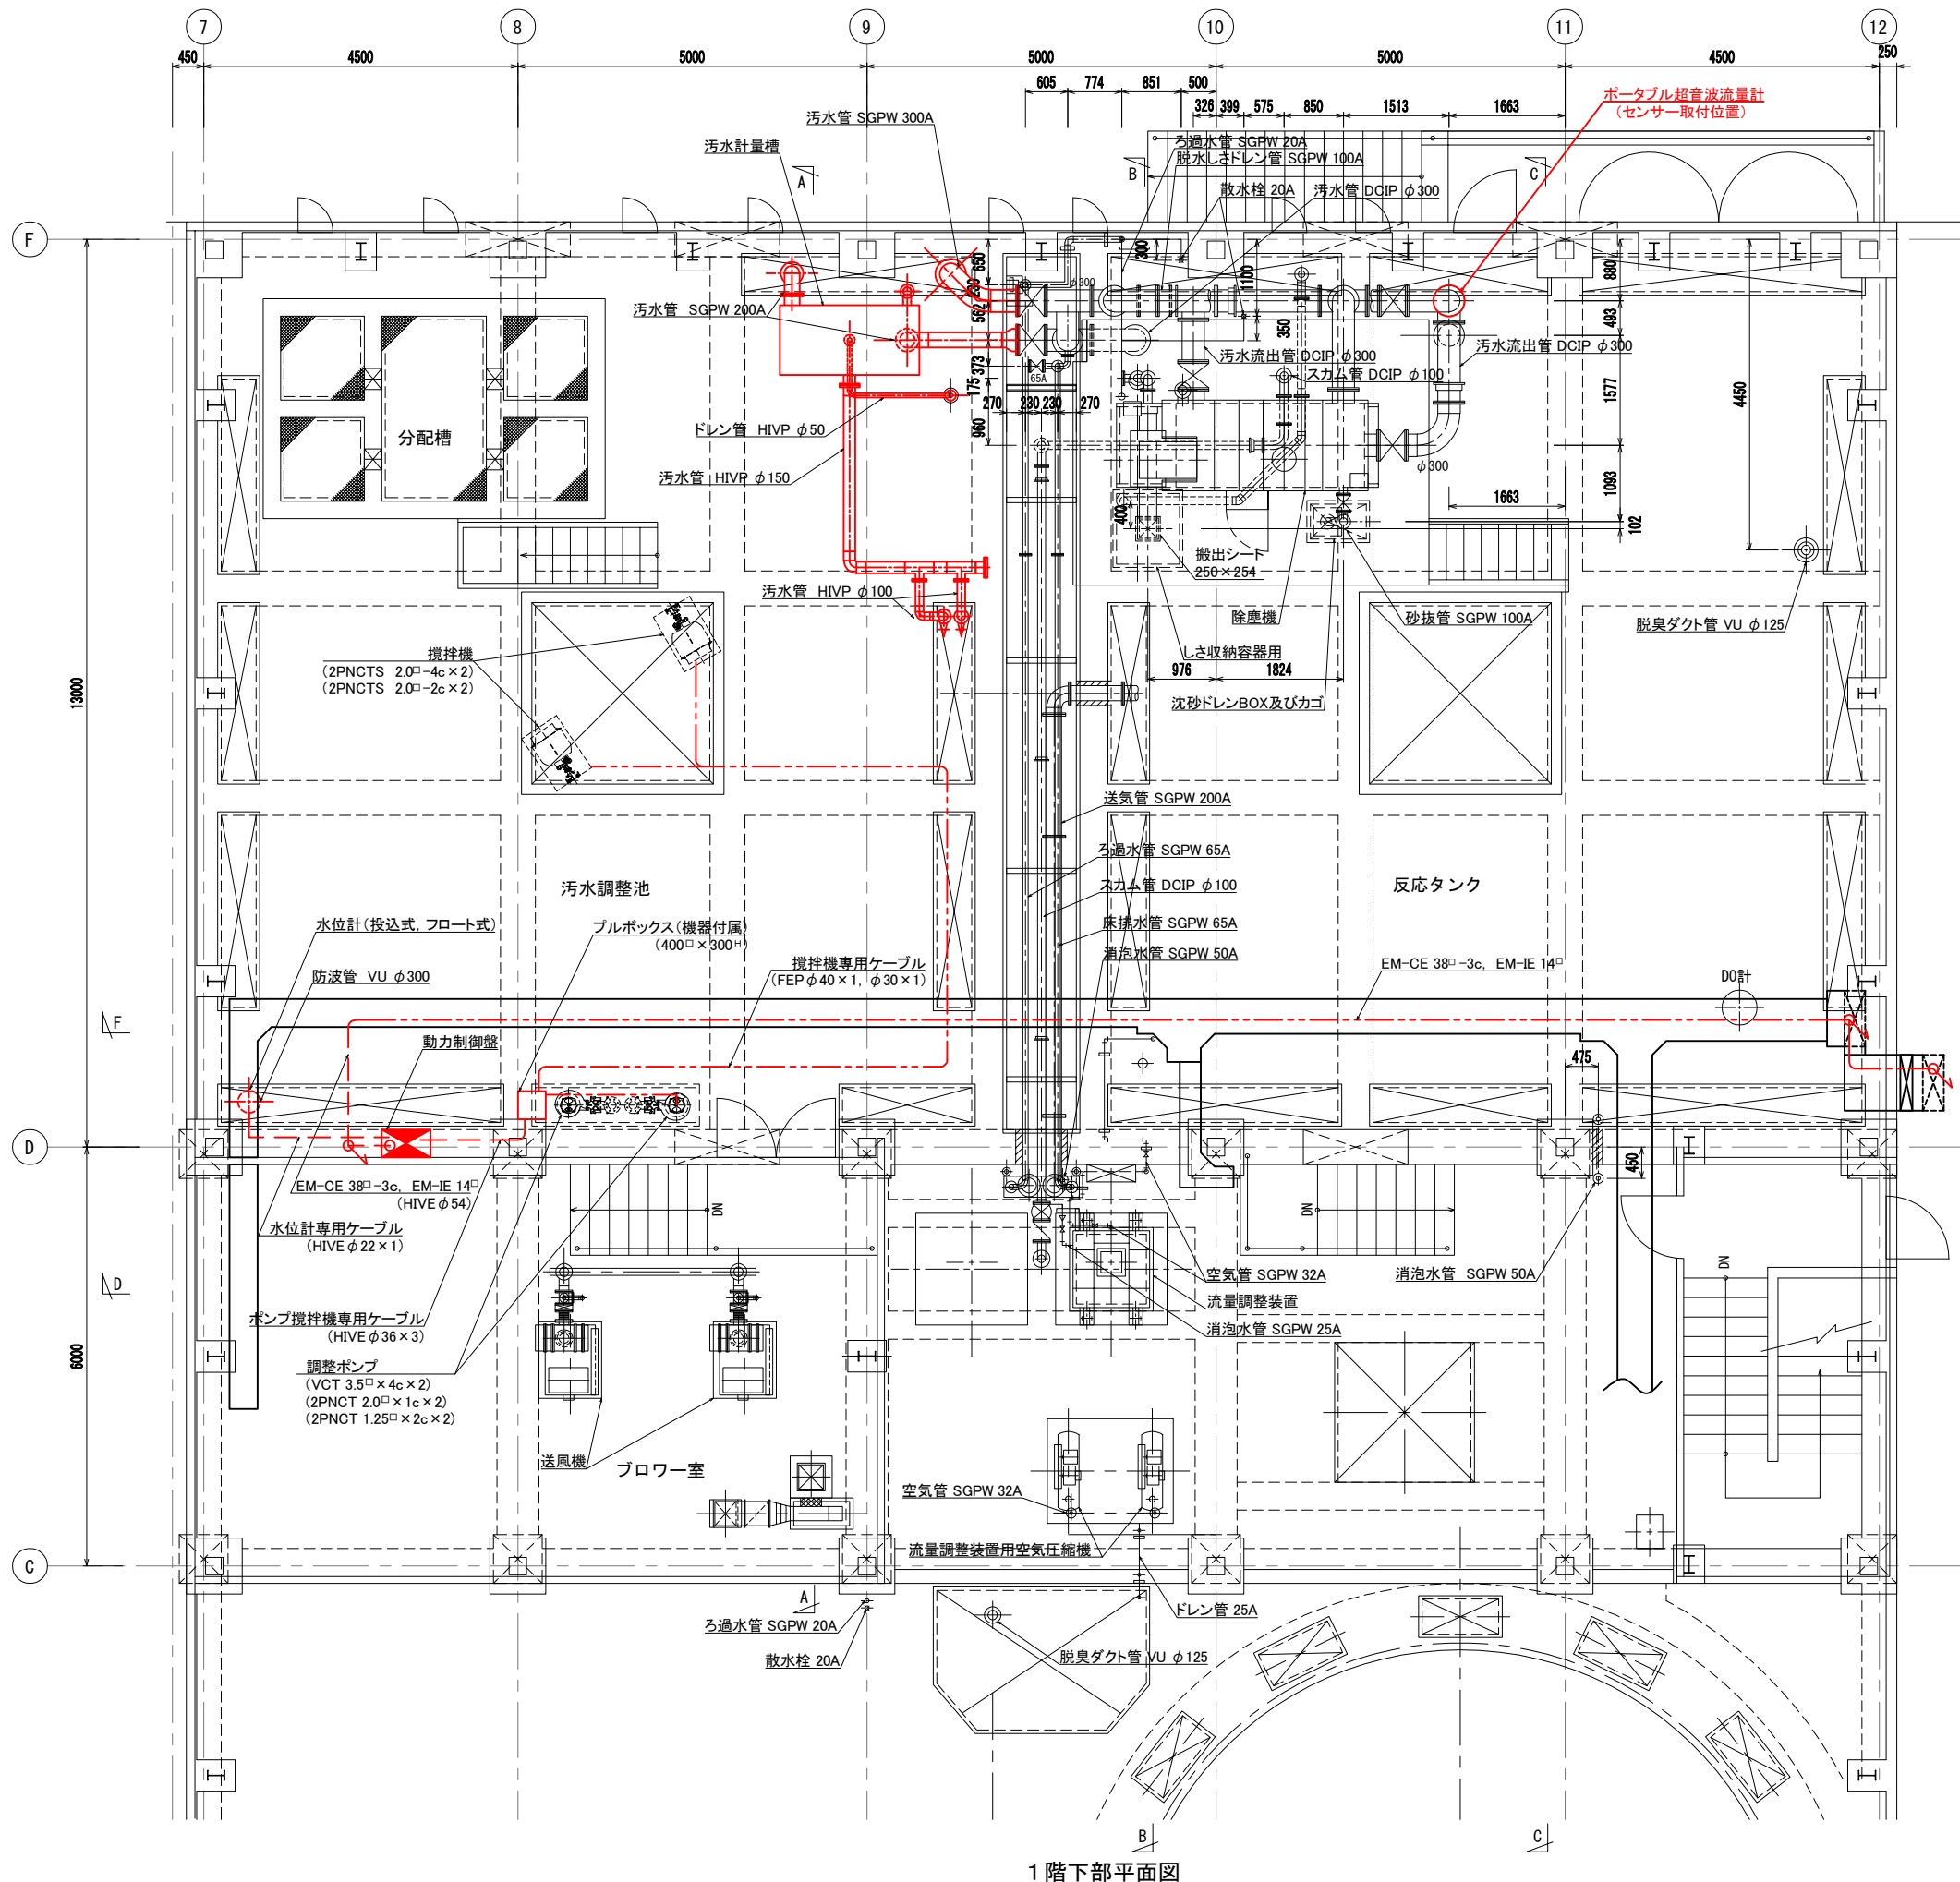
7 8 9 10 11 12

450 4500 5000 5000 5000 4500 250

605 774 851 500

326 399 575 850 1513 1663

ポータブル超音波流量計
（センサー取付位置）

汚水管 SGPW 300A

汚水計量槽

ろ過水管 SGPW 20A
脱水しさドレン管 SGPW 100A

散水栓 20A

汚水管 DCIP φ300

A B C

F

汚水管 SGPW 200A

300 650 1100 880 350 493 562 230 175 373 270 230 230 270 960 1577 4450 1093 102 400

φ300 65A

汚水流出管 DCIP φ300

スカム管 DCIP φ100

汚水流出管 DCIP φ300

φ300

分配槽

ドレン管 HIVP φ50

汚水管 HIVP φ150

1663

搬出シート
250×254

汚水管 HIVP φ100

除塵機

砂抜管 SGPW 100A

脱臭ダクト管 VU φ125

撹拌機
（2PNCTS 2.0□-4c×2）
（2PNCTS 2.0□-2c×2）

しさ収納容器用

976 1824

沈砂ドレンBOX及びカゴ

13000

送気管 SGPW 200A

ろ過水管 SGPW 65A

汚水調整池

スカム管 DCIP φ100

反応タンク

床排水管 SGPW 65A

水位計（投込式，フロート式）

プルボックス（機器付属）
（400□×300H）

消泡水管 SGPW 50A

防波管 VU φ300

撹拌機専用ケーブル
（FEP φ40×1，φ30×1）

EM-CE 38□-3c，EM-IE 14□

DO計

F

動力制御盤

475

D

450

EM-CE 38□-3c，EM-IE 14□
（HIVE φ54）

水位計専用ケーブル
（HIVE φ22×1）

DN DN DN

D

空気管 SGPW 32A

消泡水管 SGPW 50A

流量調整装置

消泡水管 SGPW 25A

ポンプ撹拌機専用ケーブル
（HIVE φ36×3）

6000

調整ポンプ
（VCT 3.5□×4c×2）
（2PNCT 2.0□×1c×2）
（2PNCT 1.25□×2c×2）

送風機

ブロワー室

空気管 SGPW 32A

流量調整装置用空気圧縮機

C

A

ろ過水管 SGPW 20A

ドレン管 25A

散水栓 20A

脱臭ダクト管 VU φ125

B C

１階下部平面図